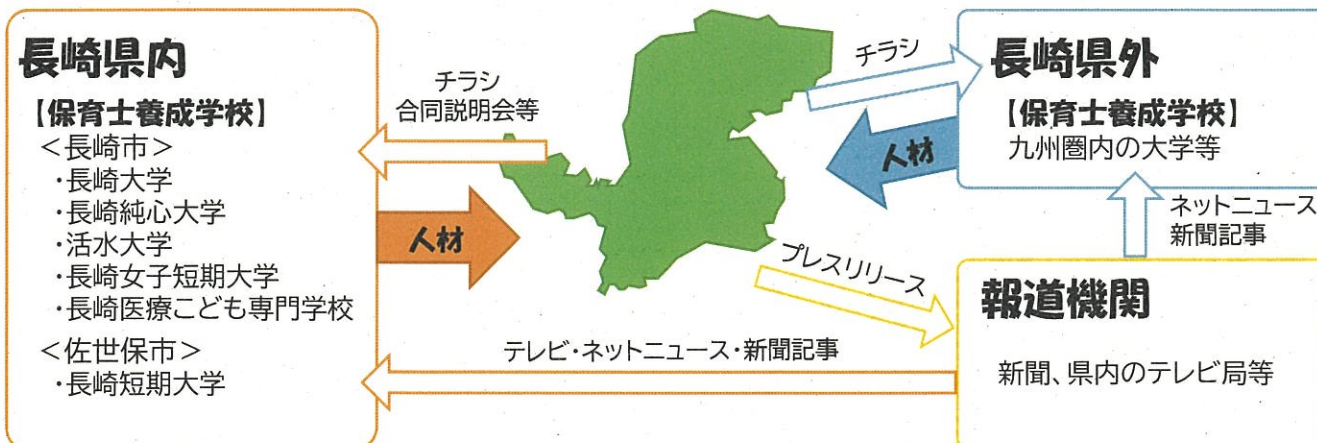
長崎県内

【保育士養成学校】
＜長崎市＞
・長崎大学
・長崎純心大学
・活水大学
・長崎女子短期大学
・長崎医療こども専門学校
＜佐世保市＞
・長崎短期大学

チラシ
合同説明会等

人材

チラシ

長崎県外

【保育士養成学校】
九州圏内の大学等

人材

ネットニュース
新聞記事

プレスリリース

報道機関

新聞、県内のテレビ局等

テレビ・ネットニュース・新聞記事